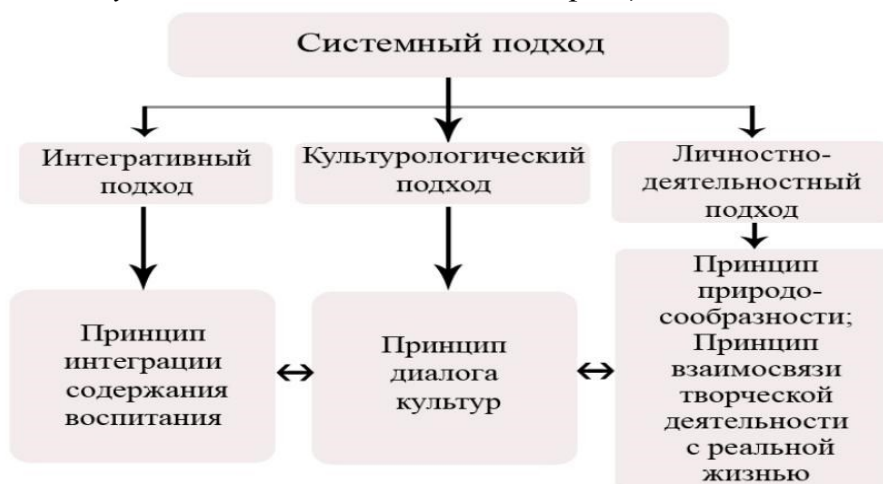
Системный подход

Интегративный подход

Культурологический подход

Личностно-деятельностный подход

Принцип интеграции содержания воспитания

↔

Принцип диалога культур

↔

Принцип природосообразности; Принцип взаимосвязи творческой деятельности с реальной жизнью